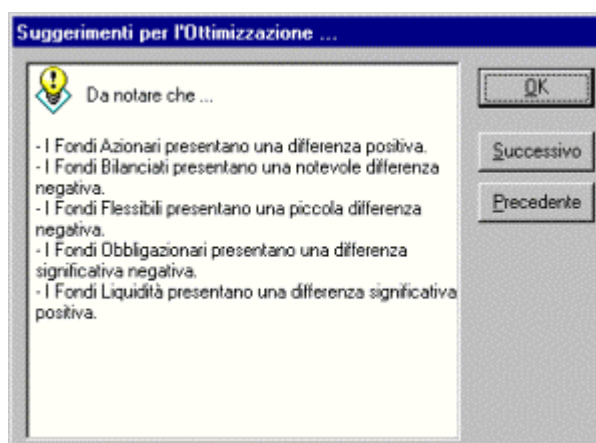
Suggerimenti per l'Ottimizzazione ...

Da notare che ...

- I Fondi Azionari presentano una differenza positiva.
- I Fondi Bilanciati presentano una notevole differenza negativa.
- I Fondi Flessibili presentano una piccola differenza negativa.
- I Fondi Obbligazionari presentano una differenza significativa negativa.
- I Fondi Liquidità presentano una differenza significativa positiva.

OK

Successivo

Precedente